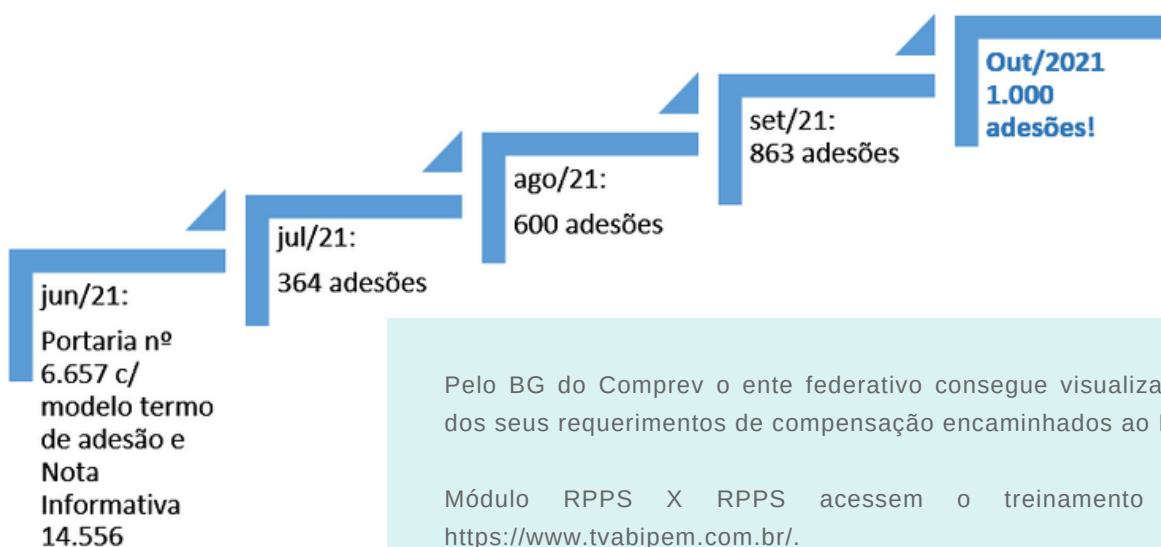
jun/21:

Portaria nº 6.657 c/ modelo termo de adesão e Nota Informativa 14.556

jul/21:

364 adesões

ago/21:

600 adesões

set/21:
863 adesões

Out/2021
1.000
adesões!

Pelo BG do Comprev o ente federativo consegue visualiza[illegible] dos seus requerimentos de compensação encaminhados ao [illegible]

Módulo RPPS X RPPS acessem o treinamento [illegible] https://www.tvabipem.com.br/.